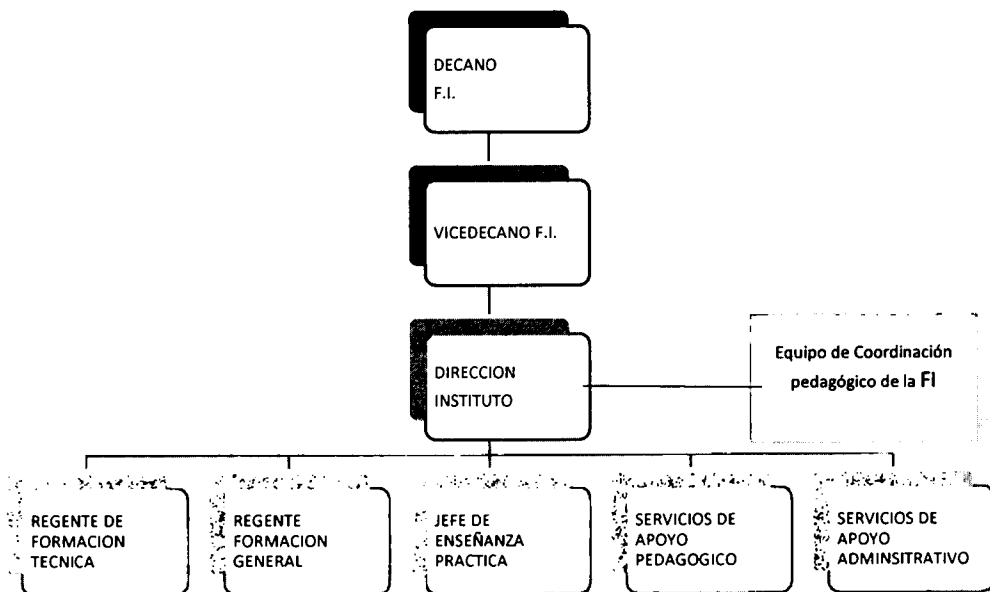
DECANO F.I.

VICEDECANO F.I.

DIRECCION INSTITUTO

Equipo de Coordinación pedagógico de la FI

REGENTE DE FORMACION TECNICA

REGENTE FORMACION GENERAL

JEFE DE ENSEÑANZA PRACTICA

SERVICIOS DE APOYO PEDAGOGICO

SERVICIOS DE APOYO ADMINSITRATIVO